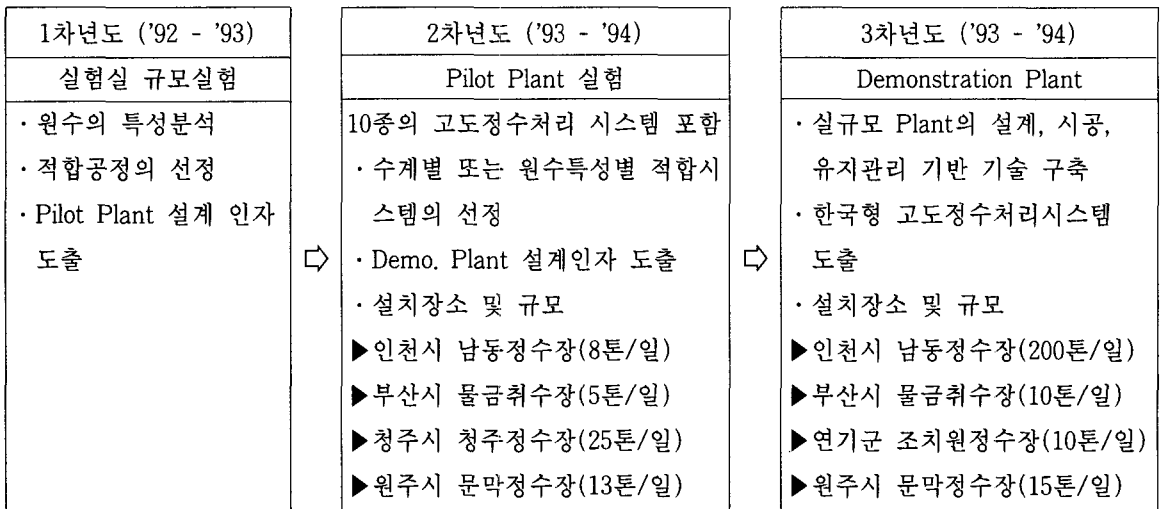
| 1차년도 ('92 - '93) | | 2차년도 ('93 - '94) | | 3차년도 ('93 - '94) |
|---|---|---|---|---|
| 실험실 규모실험 | | Pilot Plant 실험 | | Demonstration Plant |
| · 원수의 특성분석<br>· 적합공정의 선정<br>· Pilot Plant 설계 인자 도출 | ⇨ | 10종의 고도정수처리 시스템 포함<br>· 수계별 또는 원수특성별 적합시스템의 선정<br>· Demo. Plant 설계인자 도출<br>· 설치장소 및 규모<br>▶인천시 남동정수장(8톤/일)<br>▶부산시 물금취수장(5톤/일)<br>▶청주시 청주정수장(25톤/일)<br>▶원주시 문막정수장(13톤/일) | ⇨ | · 실규모 Plant의 설계, 시공, 유지관리 기반 기술 구축<br>· 한국형 고도정수처리시스템 도출<br>· 설치장소 및 규모<br>▶인천시 남동정수장(200톤/일)<br>▶부산시 물금취수장(10톤/일)<br>▶연기군 조치원정수장(10톤/일)<br>▶원주시 문막정수장(15톤/일) |